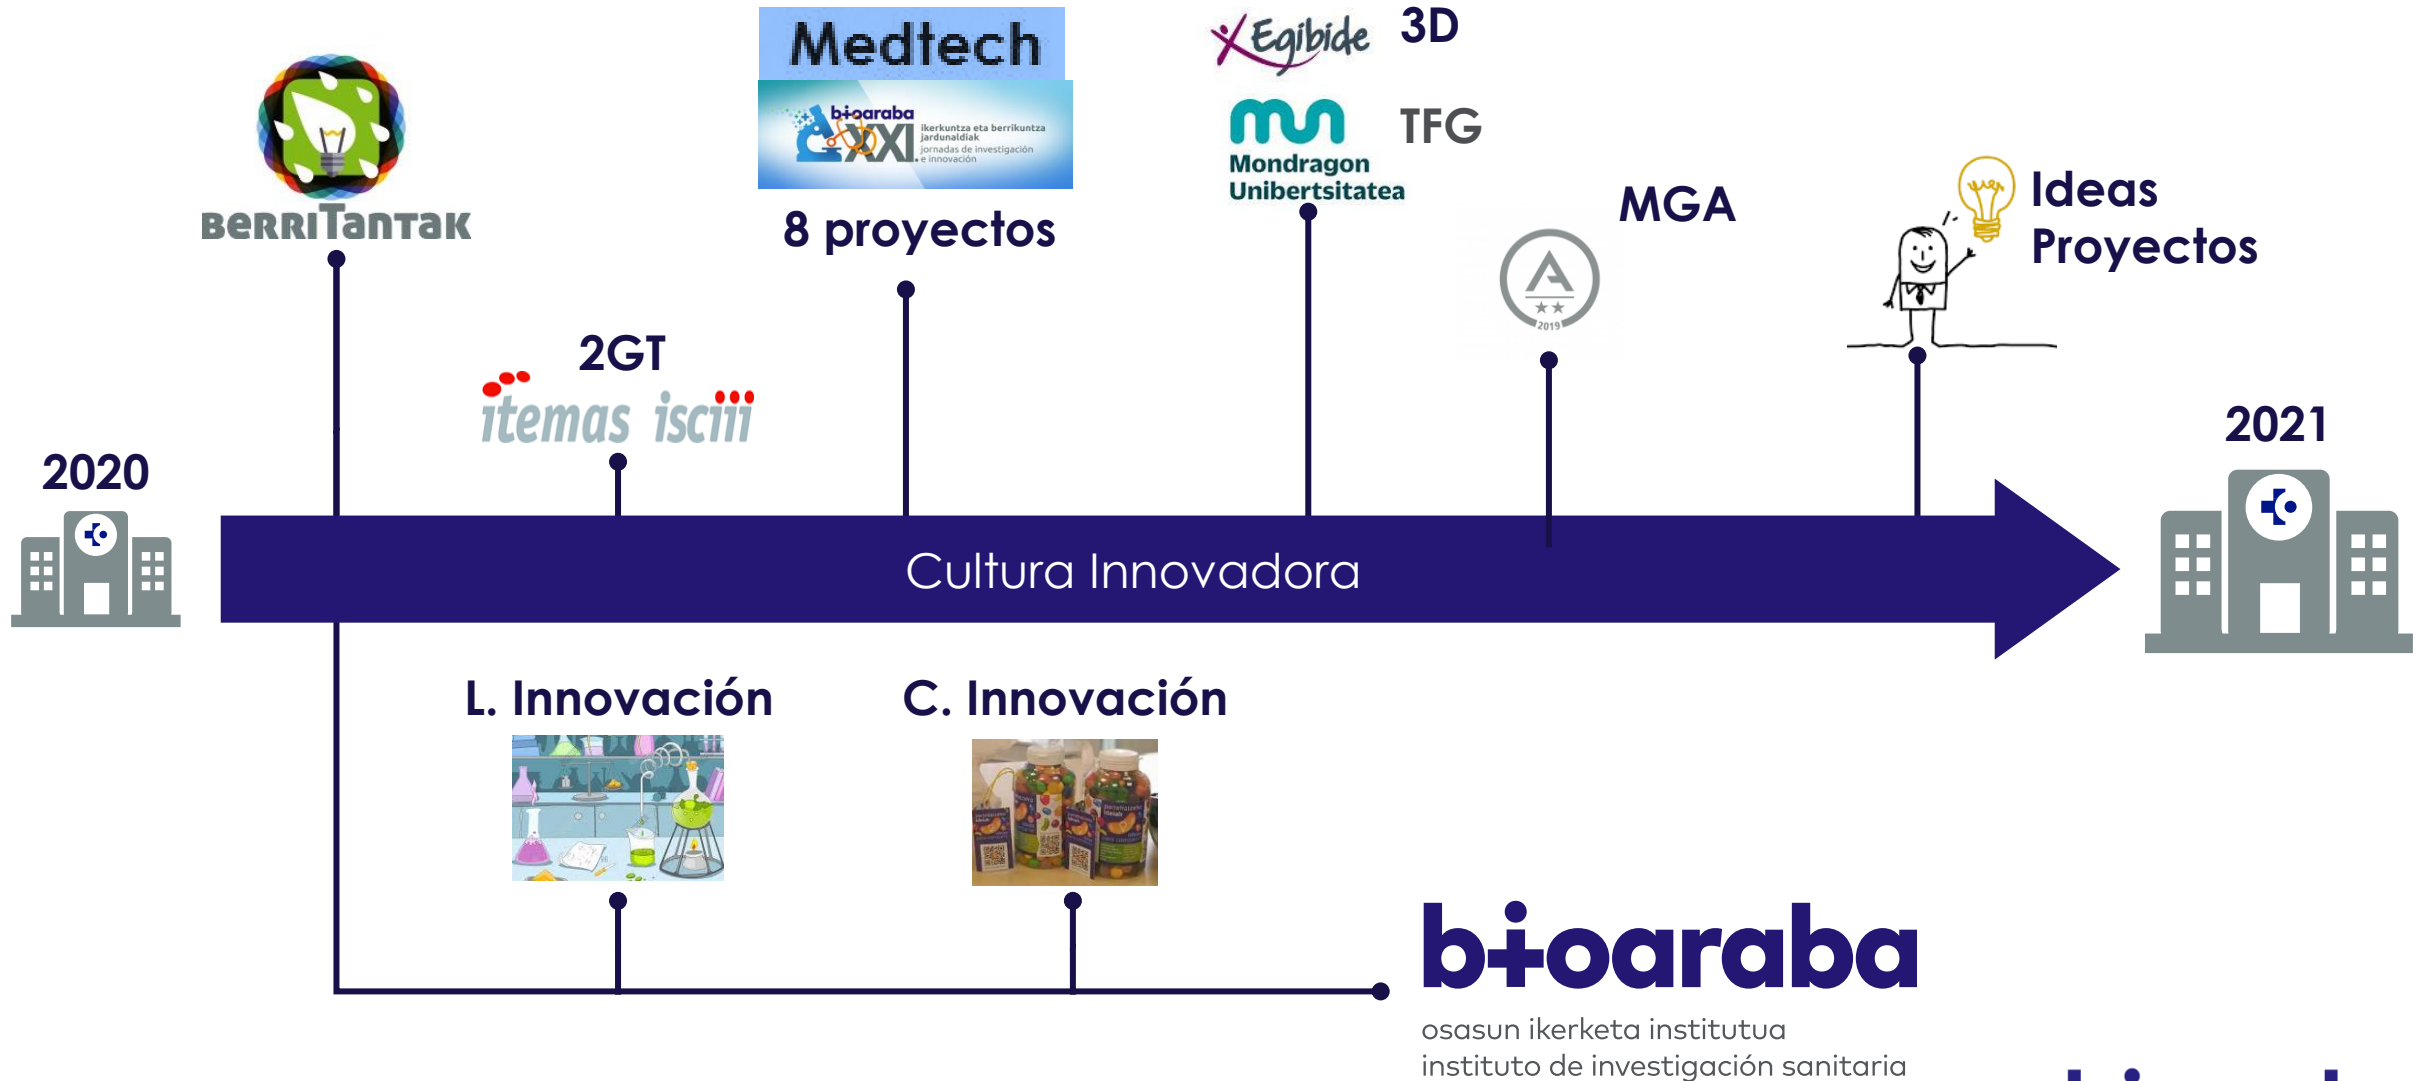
Medtech

bioaraba XXI ikerkuntza eta berrikuntza jardunaldiak jornadas de investigación e innovación

8 proyectos

Egibide 3D

Mondragon Unibertsitatea TFG

BERRITANTAK

MGA

2019

Ideas Proyectos

2GT

itemas isciii

2020

Cultura Innovadora

2021

L. Innovación

C. Innovación

bioaraba
osasun ikerketa institutua
instituto de investigación sanitaria